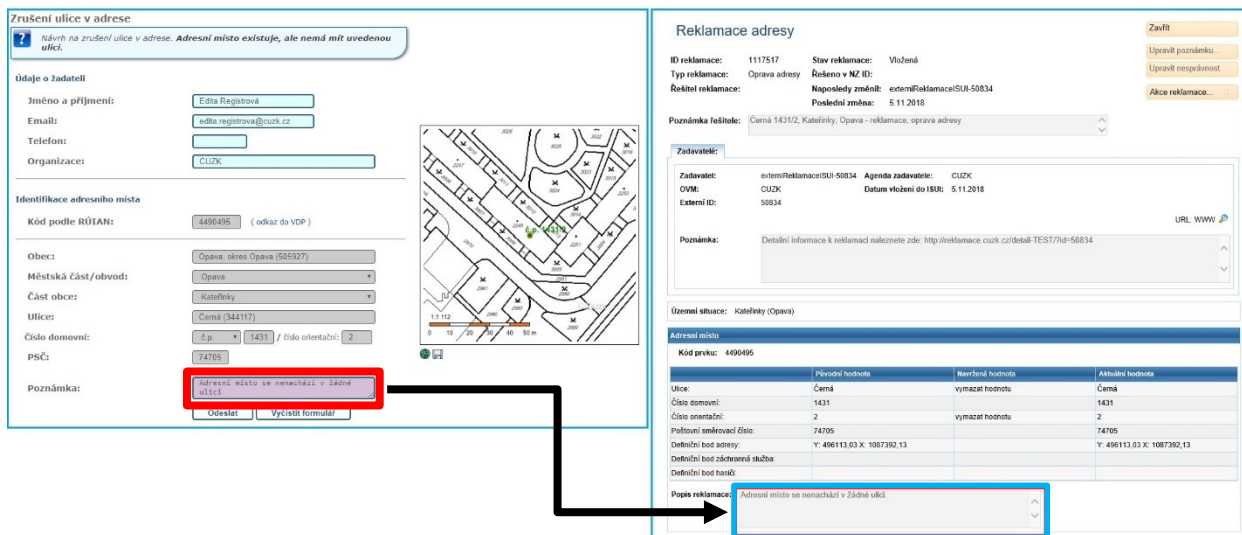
Zrušení ulice v adrese

Návrh na zrušení ulice v adrese. Adresní místo existuje, ale nemá mít uvedenou ulici.

Údaje o žadateli

Jméno a příjmení: Edita Registrová
Email: edita.registrova@cuzk.cz
Telefon:
Organizace: ČÚZK

Identifikace adresního místa

Kód podle RÚIAN: 4490495 ( odkaz do VDP )

Obec: Opava, okres Opava (505927)
Městská část/obvod: Opava
Část obce: Kateřinky
Ulice: Černá (344117)
Číslo domovní: č.p. 1431 / číslo orientační: 2
PSČ: 74705

Poznámka: Adresní místo se nenachází v žádné ulici

Odeslat Vyčistit formulář

č.p. 1431/2
1:1 112
0 10 20 30 40 50 m

Reklamace adresy

Zavřít
Upravit poznámku...
Upravit nesprávnost
Akce reklamace...

ID reklamace: 1117517 Stav reklamace: Vložená
Typ reklamace: Oprava adresy Řešeno v NZ ID:
Řešitel reklamace: Naposledy změnil: externiReklamaceISUI-50834
Poslední změna: 5.11.2018

Poznámka řešitele: Černá 1431/2, Kateřinky, Opava - reklamace, oprava adresy

Zadavatelé:

Zadavatel: externiReklamaceISUI-50834 Agenda zadavatele: CUZK
OVM: CUZK Datum vložení do ISUI: 5.11.2018
Externí ID: 50834
URL: WWW

Poznámka: Detailní informace k reklamaci naleznete zde: http://reklamace.cuzk.cz/detail-TEST/?id=50834

Územní situace: Kateřinky (Opava)

Adresní místo

Kód prvku: 4490495

| | Původní hodnota | Navržená hodnota | Aktuální hodnota |
|---|---|---|---|
| Ulice: | Černá | vymazat hodnotu | Černá |
| Číslo domovní: | 1431 | | 1431 |
| Číslo orientační: | 2 | vymazat hodnotu | 2 |
| Poštovní směrovací číslo: | 74705 | | 74705 |
| Definiční bod adresy: | Y: 496113,03 X: 1087392,13 | | Y: 496113,03 X: 1087392,13 |
| Definiční bod záchranná služba: | | | |
| Definiční bod hasiči: | | | |

Popis reklamace: Adresní místo se nenachází v žádné ulici.